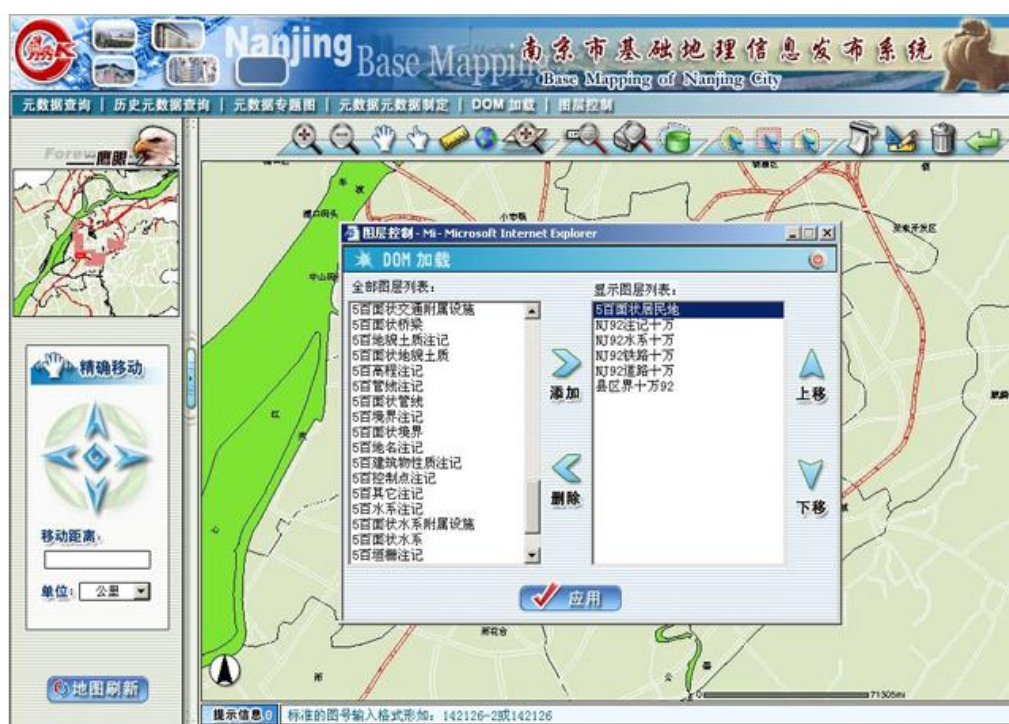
Nanjing Base Mapping 南京市基础地理信息发布系统
Base Mapping of Nanjing City

元数据查询 | 历史元数据查询 | 元数据专题图 | 元数据元数据制定 | DOM 加载 | 图层控制

Forew 鹰眼

精确移动

移动距离：

单位： 公里

地图刷新

图层控制 - Mi - Microsoft Internet Explorer

DOM 加载

全部图层列表：
5百面状交通附属设施
5百面状桥梁
5百地貌土质注记
5百面状地貌土质
5百高程注记
5百管线注记
5百面状管线
5百境界注记
5百面状境界
5百地名注记
5百建筑物性质注记
5百控制点注记
5百其它注记
5百水系注记
5百面状水系附属设施
5百面状水系
5百植被注记

添加

删除

显示图层列表：
5百面状居民地
NJ92注记十万
NJ92水系十万
NJ92铁路十万
NJ92道路十万
县区界十万92

上移

下移

应用

提示信息 标准的图号输入格式形如：142126-2或142126